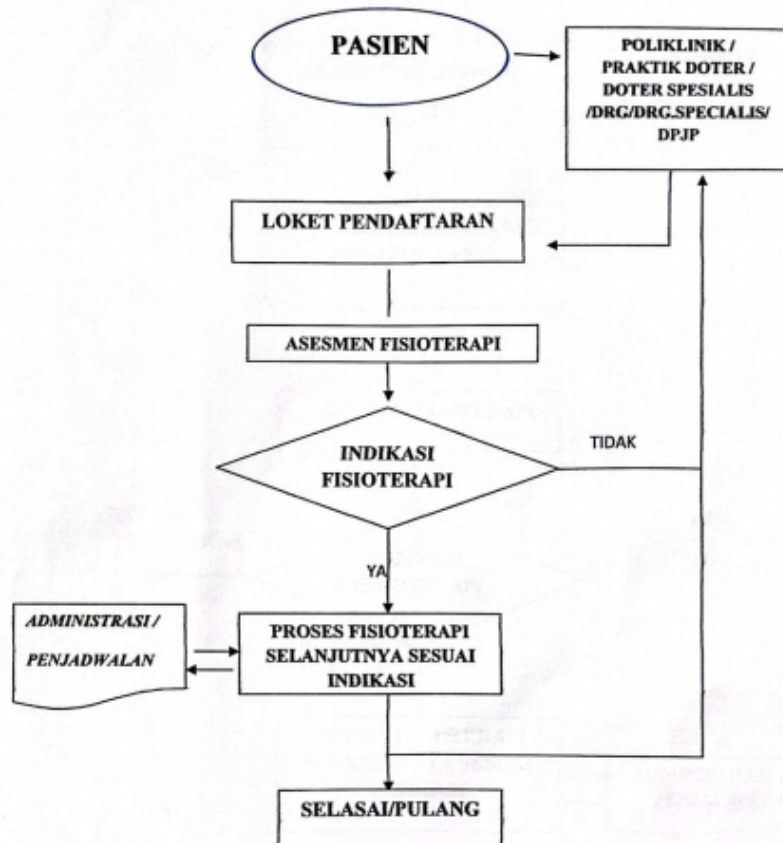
PASIEN

POLIKLINIK / PRAKTIK DOTER / DOTER SPESIALIS /DRG/DRG.SPECIALIS/ DPJP

LOKET PENDAFTARAN

ASESMEN FISIOTERAPI

INDIKASI FISIOTERAPI

TIDAK

YA

ADMINISTRASI / PENJADWALAN

PROSES FISIOTERAPI SELANJUTNYA SESUAI INDIKASI

SELASAI/PULANG